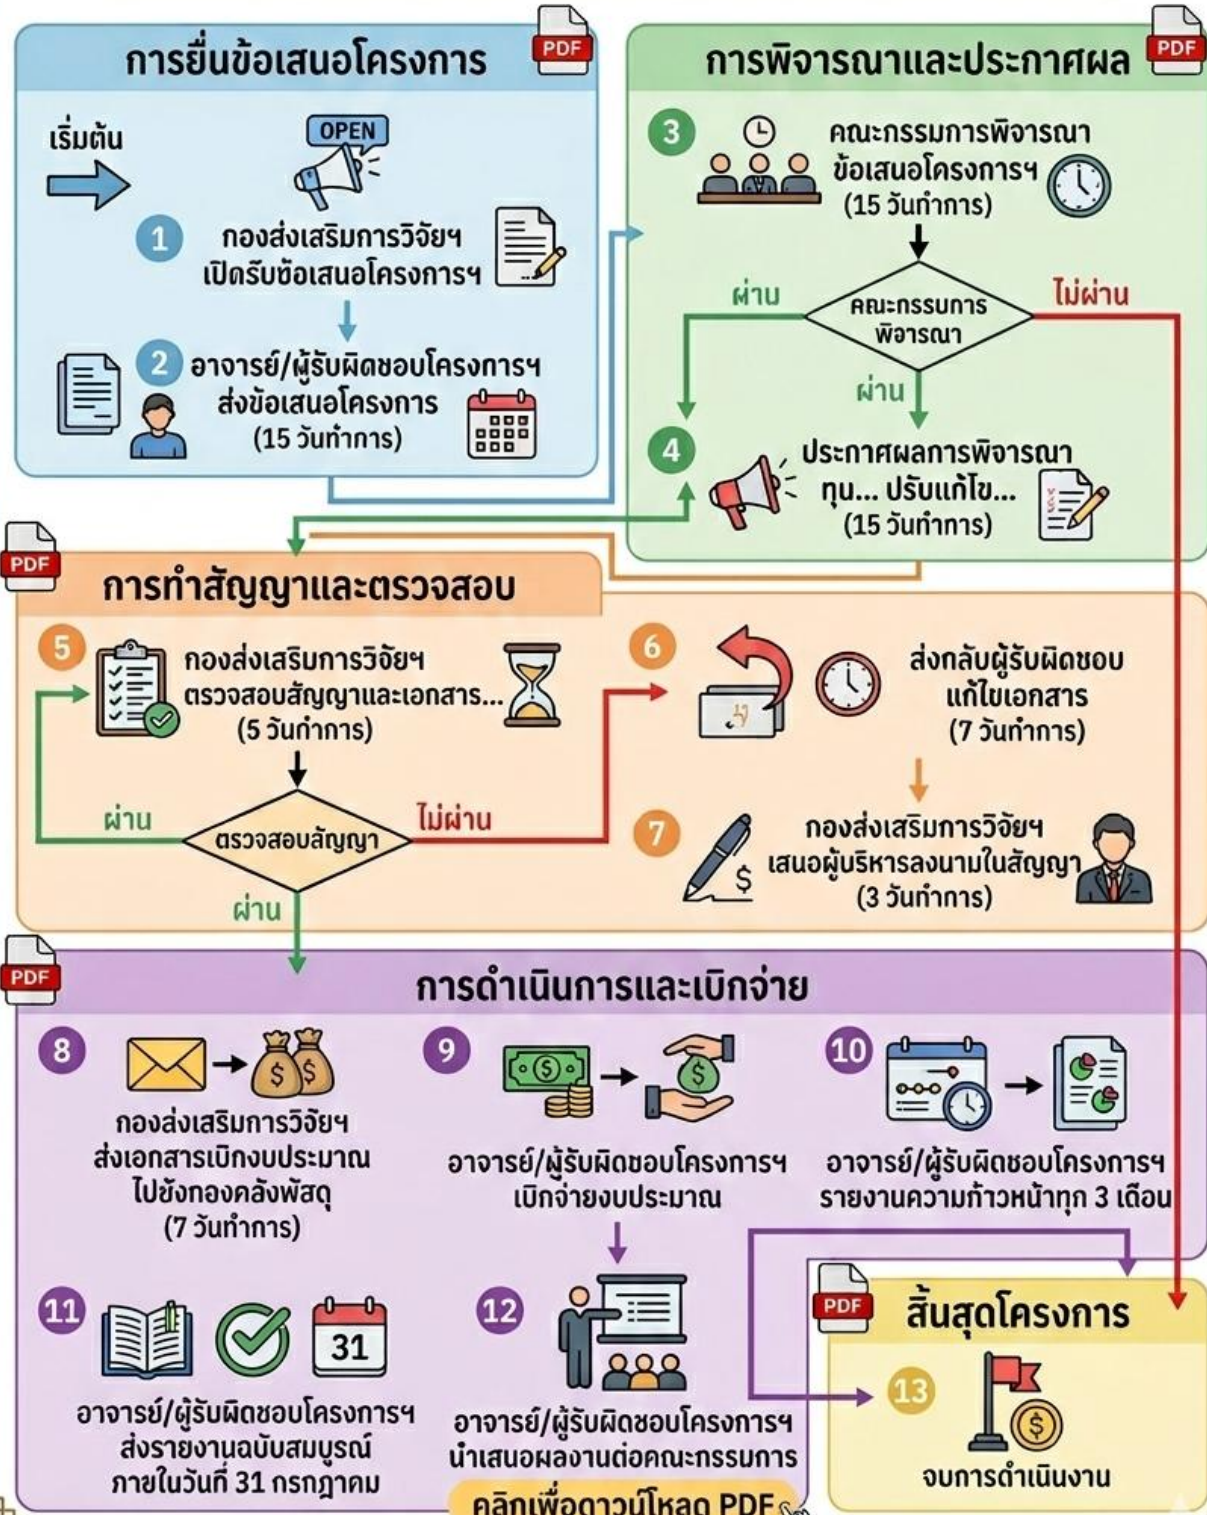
การยื่นข้อเสนอโครงการ PDF

เริ่มต้น

OPEN

1 กองส่งเสริมการวิจัยฯ เปิดรับข้อเสนอโครงการฯ

2 อาจารย์/ผู้รับผิดชอบโครงการฯ ส่งข้อเสนอโครงการ (15 วันทำการ)

การพิจารณาและประกาศผล PDF

3 คณะกรรมการพิจารณาข้อเสนอโครงการฯ (15 วันทำการ)

คณะกรรมการพิจารณา

ผ่าน

ไม่ผ่าน

ผ่าน

4 ประกาศผลการพิจารณาทุน... ปรับแก้ไข... (15 วันทำการ)

PDF

การทำสัญญาและตรวจสอบ

5 กองส่งเสริมการวิจัยฯ ตรวจสอบสัญญาและเอกสาร... (5 วันทำการ)

ตรวจสอบสัญญา

ผ่าน

ไม่ผ่าน

ผ่าน

6 ส่งกลับผู้รับผิดชอบแก้ไขเอกสาร (7 วันทำการ)

7 กองส่งเสริมการวิจัยฯ เสนอผู้บริหารลงนามในสัญญา (3 วันทำการ)

PDF

การดำเนินการและเบิกจ่าย

8 กองส่งเสริมการวิจัยฯ ส่งเอกสารเบิกงบประมาณไปยังกองคลังพัสดุ (7 วันทำการ)

9 อาจารย์/ผู้รับผิดชอบโครงการฯ เบิกจ่ายงบประมาณ

10 อาจารย์/ผู้รับผิดชอบโครงการฯ รายงานความก้าวหน้าทุก 3 เดือน

11 31 อาจารย์/ผู้รับผิดชอบโครงการฯ ส่งรายงานฉบับสมบูรณ์ภายในวันที่ 31 กรกฎาคม

12 อาจารย์/ผู้รับผิดชอบโครงการฯ นำเสนอผลงานต่อคณะกรรมการ

PDF

สิ้นสุดโครงการ

13 จบการดำเนินงาน

คลิกเพื่อดาวน์โหลด PDF